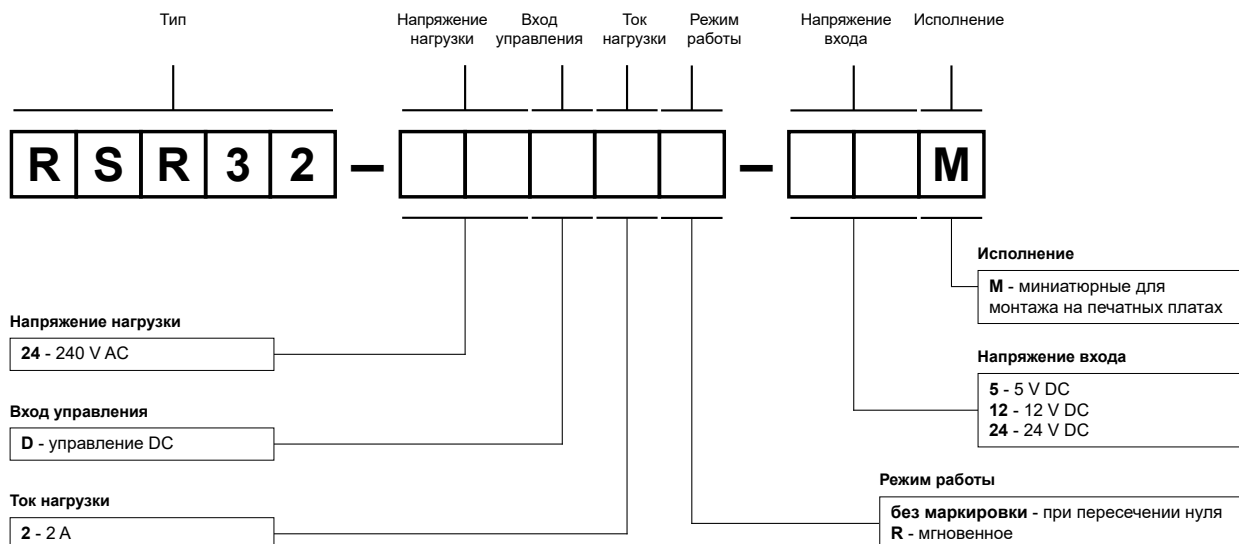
Тип

Напряжение нагрузки

Вход управления

Ток нагрузки

Режим работы

Напряжение входа

Исполнение

R S R 3 2 – – M

Исполнение

**M** - миниатюрные для монтажа на печатных платах

Напряжение нагрузки

**24** - 240 V AC

Напряжение входа

**5** - 5 V DC
**12** - 12 V DC
**24** - 24 V DC

Вход управления

**D** - управление DC

Режим работы

**без маркировки** - при пересечении нуля
**R** - мгновенное

Ток нагрузки

**2** - 2 A